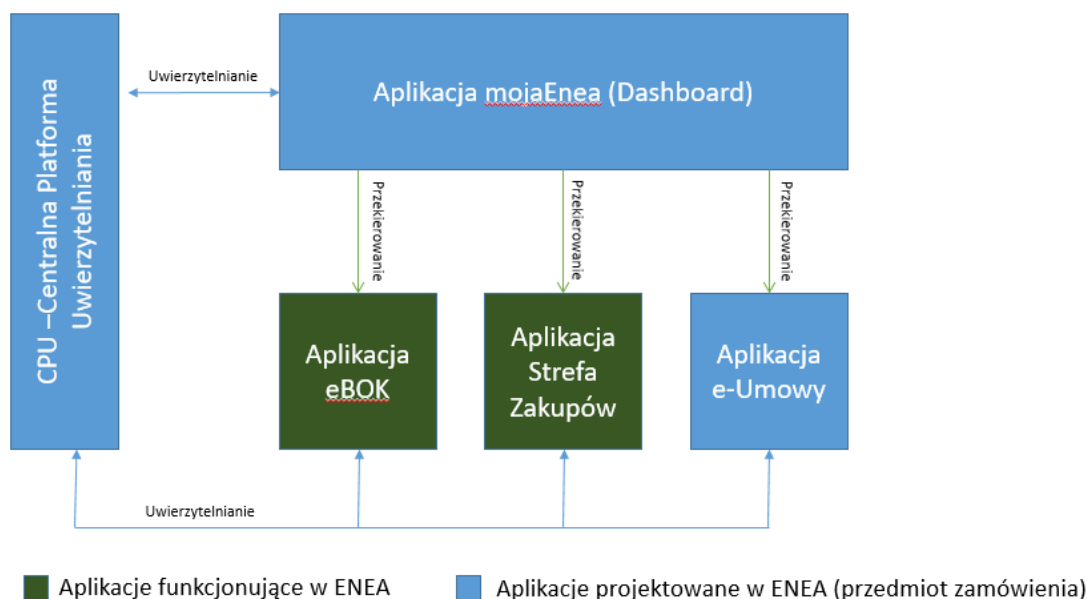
CPU –Centralna Platforma Uwierzytelniania

Uwierzytelnianie

Aplikacja mojaEnea (Dashboard)

Przekierowanie

Przekierowanie

Przekierowanie

Aplikacja eBOK

Aplikacja Strefa Zakupów

Aplikacja e-Umowy

Uwierzytelnianie

Aplikacje funkcjonujące w ENEA

Aplikacje projektowane w ENEA (przedmiot zamówienia)